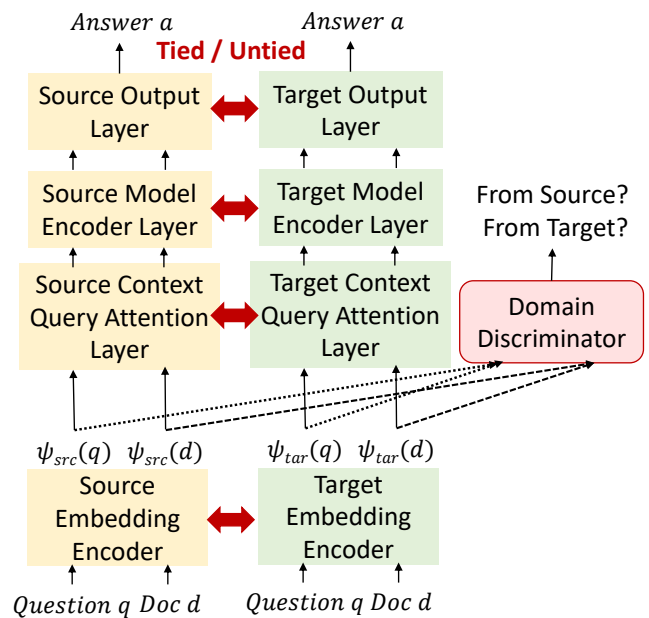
$Answer\ a$

$Answer\ a$

Tied / Untied

Source Output Layer

Target Output Layer

Source Model Encoder Layer

Target Model Encoder Layer

From Source? From Target?

Source Context Query Attention Layer

Target Context Query Attention Layer

Domain Discriminator

$\psi_{src}(q)$ $\psi_{src}(d)$

$\psi_{tar}(q)$ $\psi_{tar}(d)$

Source Embedding Encoder

Target Embedding Encoder

$Question\ q$ $Doc\ d$

$Question\ q$ $Doc\ d$